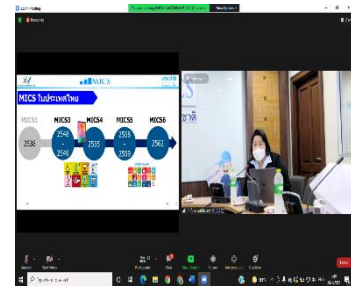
Zoom Meeting

Recording

MICS

MICS ในประเทศไทย

MICS1

2536

MICS3

2548

2549

MICS4

2555

MICS5

2558

2559

MICS6

2561

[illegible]

Unmute

Start Video

Participants

Chat

Share Screen

Record

Reactions

End